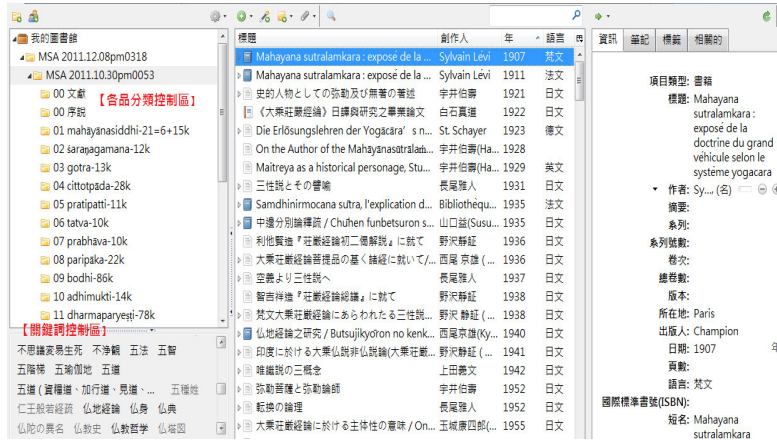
我的圖書館
MSA 2011.12.08pm0318
MSA 2011.10.30pm0053
00 文獻
00 序説
01 mahāyānasiddhi-21=6+15k
02 śaraṇagamana-12k
03 gotra-13k
04 cittotpāda-28k
05 pratipatti-11k
06 tatva-10k
07 prabhāva-10k
08 paripāka-22k
09 bodhi-86k
10 adhimukti-14k
11 dharmaparyeṣṭi-78k
【各品分類控制區】
【關鍵詞控制區】
不思議変易生死 不淨觀 五法 五智 五階梯 五瑜伽地 五道 五道 (資糧道、加行道、見道、... 五種姓 仁王般若経説 仏地経論 仏身 仏典 仏陀の異名 仏教史 仏教哲学 仏塔図

| 標題 | 創作人 | 年 | 語言 |
|---|---|---|---|
| Mahayana sutralamkara : exposé de la ... | Sylvain Lévi | 1907 | 梵文 |
| Mahayana sutralamkara : exposé de la ... | Sylvain Lévi | 1911 | 法文 |
| 史的人物としての弥勒及び無著の著述 | 宇井伯壽 | 1921 | 日文 |
| 《大乘莊嚴經論》日譯與研究之事業論文 | 白石真道 | 1922 | 日文 |
| Die Erlösungslehren der Yogācāra' s n... | St. Schayer | 1923 | 德文 |
| On the Author of the Mahāyānasūtrālam... | 宇井伯壽(Ha... | 1928 | |
| Maitreya as a historical personage, Stu... | 宇井伯壽(Ha... | 1929 | 英文 |
| 三性説とその譬喩 | 長尾雅人 | 1931 | 日文 |
| Samdhinirmocana sutra, l'explication d... | Bibliothéqu... | 1935 | 法文 |
| 中邊分別論釋疏 / Chuẖen funbetsuron s... | 山口益(Susu... | 1935 | 日文 |
| 利他覧進『莊厳経論初二偈解説』に就て | 野沢静証 | 1936 | 日文 |
| 大乘莊嚴經論菩提品の基く諸經に就いて/... | 西尾京雄 (... | 1936 | 日文 |
| 空義より三性説へ | 長尾雅人 | 1937 | 日文 |
| 智吉祥造『莊嚴経論総義』に就て | 野沢静証 | 1938 | 日文 |
| 梵文大乘莊嚴經論にあらわれたる三性説... | 野沢 静証 (... | 1938 | 日文 |
| 仏地経論之研究 / Butsujikyōron no kenk... | 西尾京雄(Ky... | 1940 | 日文 |
| 印度に於ける大乗仏説非仏説論(大乗莊厳... | 野沢静証 | 1941 | 日文 |
| 唯識説の三概念 | 上田義文 | 1942 | 日文 |
| 弥勒菩薩と弥勒論師 | 宇井伯壽 | 1952 | 日文 |
| 転換の論理 | 長尾雅人 | 1952 | 日文 |
| 大乗莊嚴経論に於ける主体性の意味 / On... | 玉城康四郎(... | 1955 | 日文 |

資訊 筆記 標籤 相關的
項目類型: 書籍
標題: Mahayana sutralamkara : exposé de la doctrine du grand véhicule selon le système yogacara
作者: Sy... (名)
摘要:
系列:
系列號數:
卷次:
總卷數:
版本:
所在地: Paris
出版人: Champion
日期: 1907
頁數:
語言: 梵文
國際標準書號(ISBN):
短名: Mahayana sutralamkara